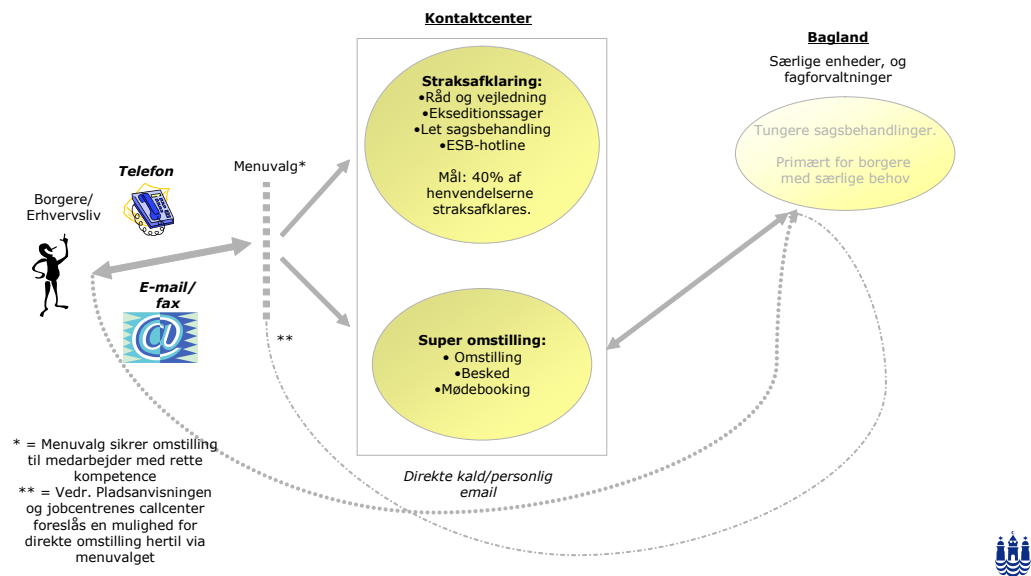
Kontaktcenter

Bagland

Særlige enheder, og fagforvaltninger

Telefon

Borgere/ Erhvervsliv

E-mail/ fax

Menuvalg*

**

Straksafklaring:
•Råd og vejledning
•Ekseditionssager
•Let sagsbehandling
•ESB-hotline

Mål: 40% af henvendelserne straksafklares.

Super omstilling:
• Omstilling
•Besked
•Mødebooking

Tungere sagsbehandlinger.

Primært for borgere med særlige behov

Direkte kald/personlig email

* = Menuvalg sikrer omstilling til medarbejder med rette kompetence
** = Vedr. Pladsanvisningen og jobcentrenes callcenter foreslås en mulighed for direkte omstilling hertil via menuvalget